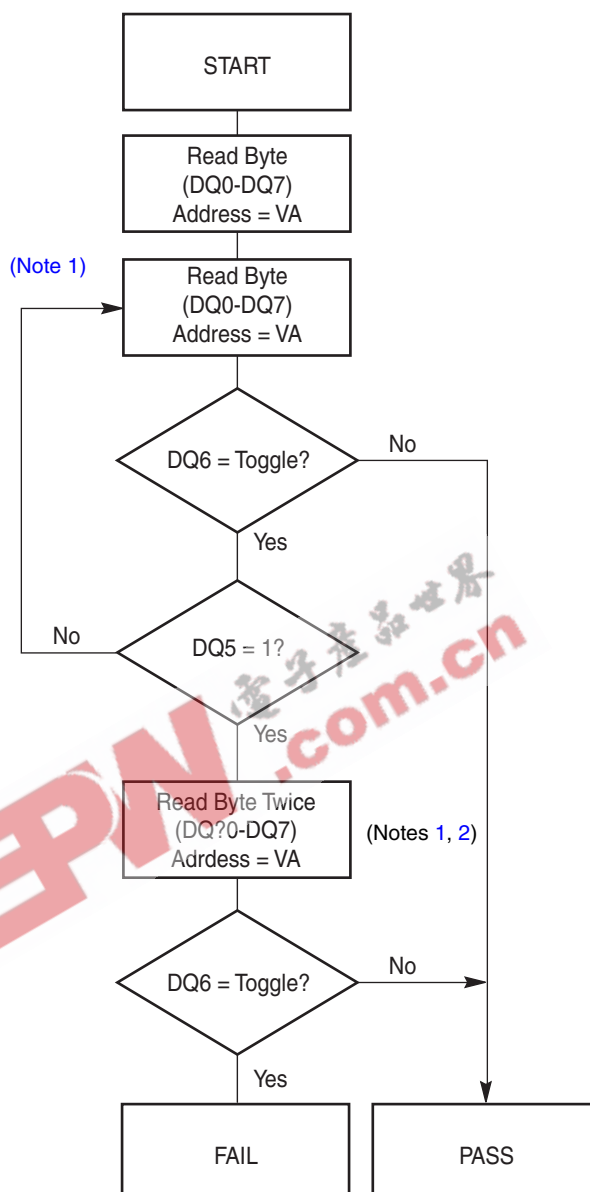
START

Read Byte
(DQ0-DQ7)
Address = VA

(Note 1)

Read Byte
(DQ0-DQ7)
Address = VA

DQ6 = Toggle?

No

Yes

No

DQ5 = 1?

Yes

Read Byte Twice
(DQ?0-DQ7)
Adrdess = VA

(Notes 1, 2)

DQ6 = Toggle?

No

Yes

FAIL

PASS

电子产品世界

EPW.com.cn